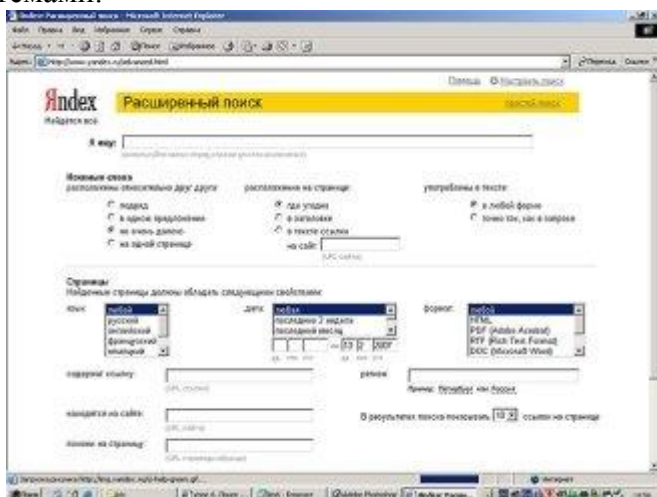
ГЕМАМИ.

Яndex Расширенный поиск - Microsoft Internet Explorer

Файл Правка Вид Избранное Сервис Справка

Адрес http://www.yandex.ru/advanced.html

Помощь Настроить поиск

Яndex
Найдется всё

Расширенный поиск

простой поиск

Я ищу:

Искомые слова
расположены относительно друг друга:
подряд
в одном предложении
не очень далеко
на одной странице

расположены на странице:
где угодно
в заголовке
в тексте ссылки
на сайт:

употреблены в тексте:
в любой форме
точно так, как в запросе

Страницы
Найденные страницы должны обладать следующими свойствами:

язык: любой, русский, английский, французский, немецкий

дата: любая, последние 2 недели, последний месяц

— 13 2 2007

формат: любой, HTML, PDF (Adobe Acrobat), RTF (Rich Text Format), DOC (Microsoft Word)

содержат ссылку:

регион:

Пример: Петербург или Россия

находятся на сайте:

В результатах поиска показывать 10 ссылок на странице

похожи на страницу:

Интернет